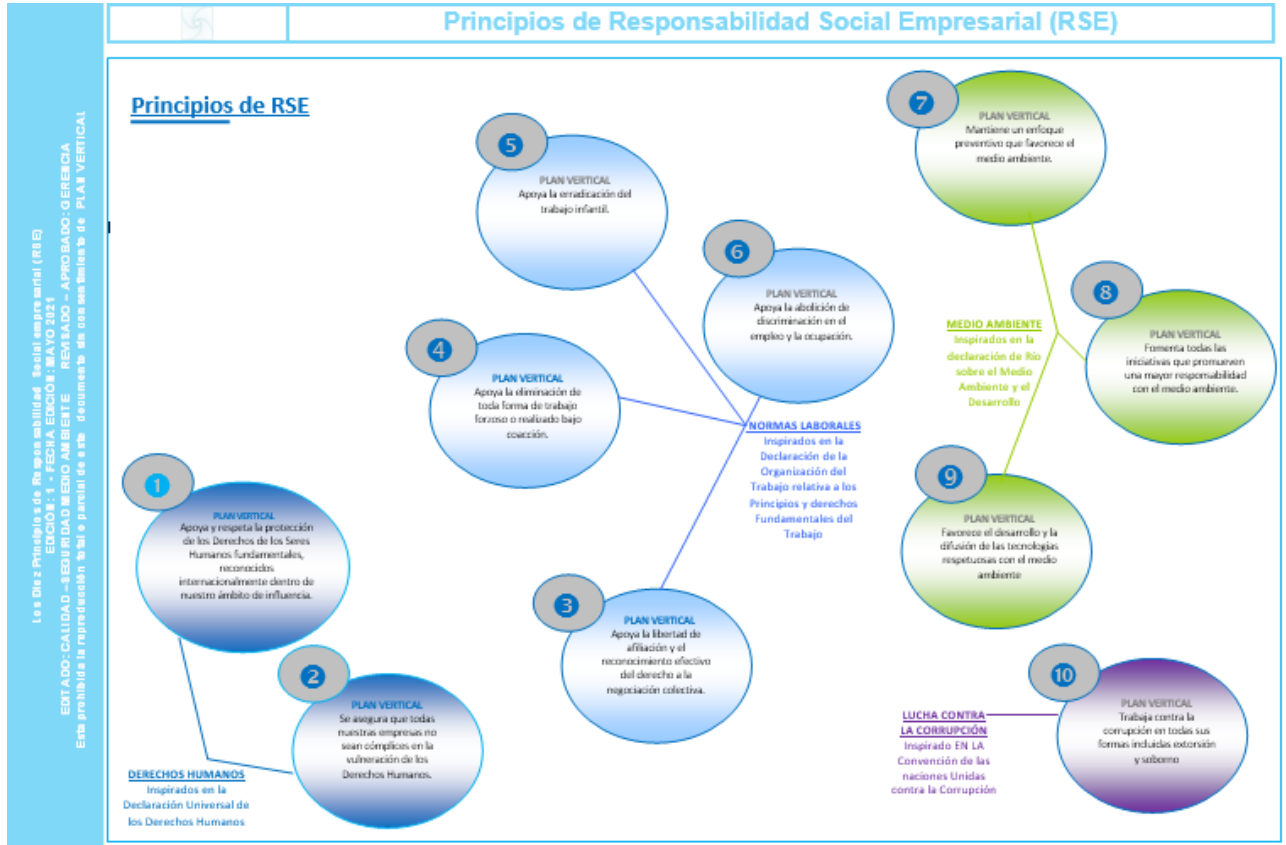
Principios de Responsabilidad Social Empresarial (RSE)

Los Diez Principios de Responsabilidad Social empresarial (RSE)
EDICIÓN: 1 - FECHA EDICIÓN: MAYO 2021
EDITADO: CALIDAD – SEGURIDAD MEDIO AMBIENTE REVISADO – APROBADO: GERENCIA
Esta prohibida la reproducción total o parcial de este documento sin consentimiento de PLAN VERTICAL

Principios de RSE

5
PLAN VERTICAL
Apoya la erradicación del trabajo infantil.

6
PLAN VERTICAL
Apoya la abolición de discriminación en el empleo y la ocupación.

4
PLAN VERTICAL
Apoya la eliminación de toda forma de trabajo forzoso o realizado bajo coacción.

NORMAS LABORALES
Inspirados en la Declaración de la Organización del Trabajo relativa a los Principios y derechos Fundamentales del Trabajo

3
PLAN VERTICAL
Apoya la libertad de afiliación y el reconocimiento efectivo del derecho a la negociación colectiva.

1
PLAN VERTICAL
Apoya y respeta la protección de los Derechos de los Seres Humanos fundamentales, reconocidos internacionalmente dentro de nuestro ámbito de influencia.

2
PLAN VERTICAL
Se asegura que todas nuestras empresas no sean cómplices en la vulneración de los Derechos Humanos.

DERECHOS HUMANOS
Inspirados en la Declaración Universal de los Derechos Humanos

7
PLAN VERTICAL
Mantiene un enfoque preventivo que favorece el medio ambiente.

MEDIO AMBIENTE
Inspirados en la declaración de Río sobre el Medio Ambiente y el Desarrollo

8
PLAN VERTICAL
Fomenta todas las iniciativas que promueven una mayor responsabilidad con el medio ambiente.

9
PLAN VERTICAL
Favorece el desarrollo y la difusión de las tecnologías respetuosas con el medio ambiente

10
PLAN VERTICAL
Trabaja contra la corrupción en todas sus formas incluidas extorsión y soborno

LUCHA CONTRA LA CORRUPCIÓN
Inspirado EN LA Convención de las naciones Unidas contra la Corrupción